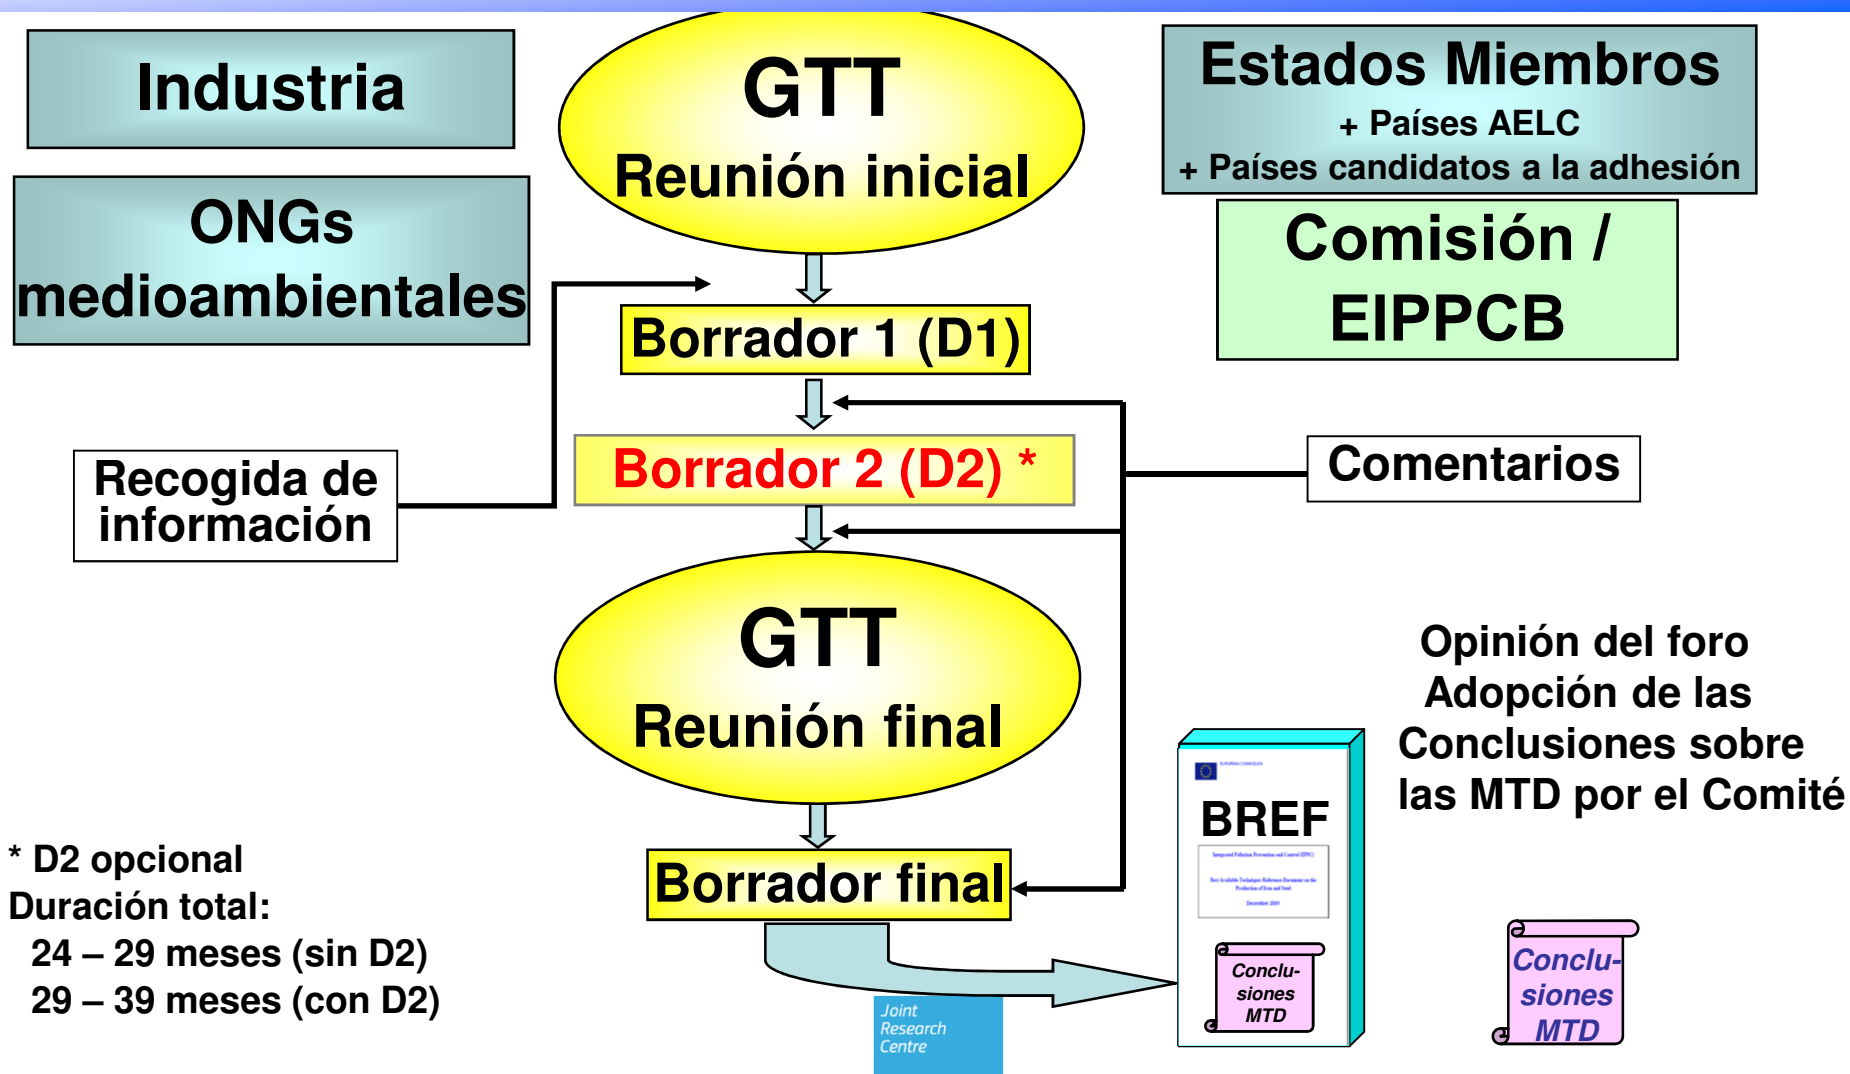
Industria

ONGs medioambientales

GTT
Reunión inicial

Estados Miembros
+ Países AELC
+ Países candidatos a la adhesión

Comisión / EIPPCB

Borrador 1 (D1)

Borrador 2 (D2) *

Recogida de información

Comentarios

GTT
Reunión final

Opinión del foro
Adopción de las Conclusiones sobre las MTD por el Comité

BREF

Conclu-siones MTD

Conclu-siones MTD

* D2 opcional
Duración total:
24 – 29 meses (sin D2)
29 – 39 meses (con D2)

Borrador final

Joint Research Centre